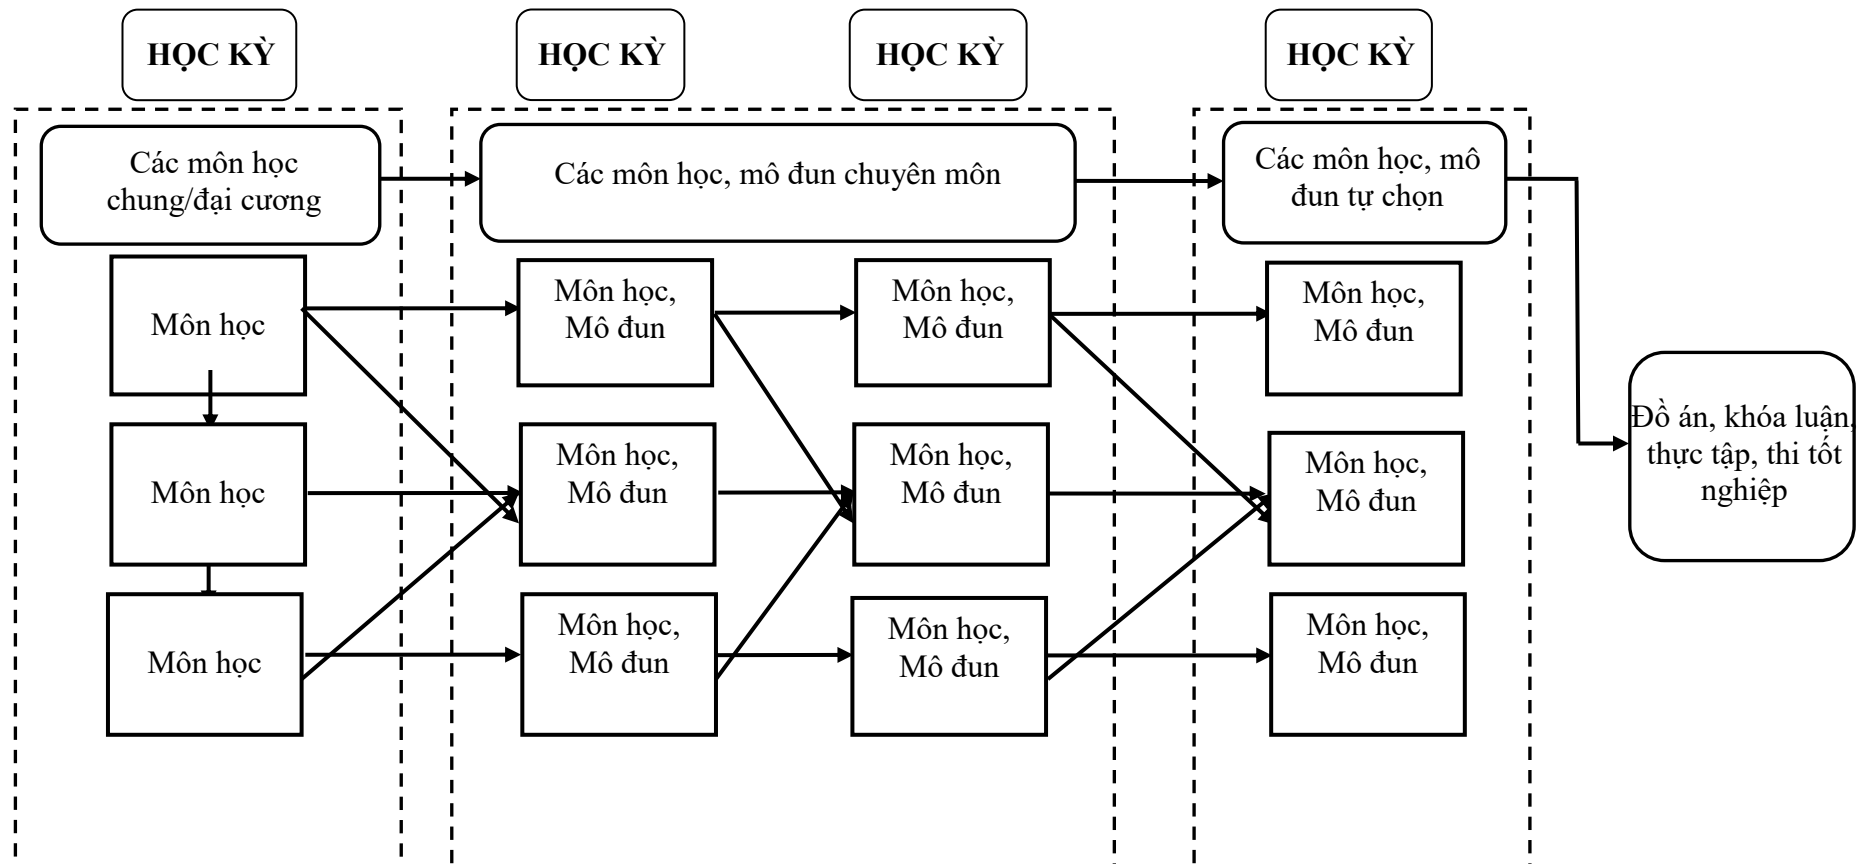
HỌC KỲ

HỌC KỲ

HỌC KỲ

HỌC KỲ

Các môn học chung/đại cương

Các môn học, mô đun chuyên môn

Các môn học, mô đun tự chọn

Môn học

Môn học, Mô đun

Môn học, Mô đun

Môn học, Mô đun

Môn học

Môn học, Mô đun

Môn học, Mô đun

Môn học, Mô đun

Đồ án, khóa luận, thực tập, thi tốt nghiệp

Môn học

Môn học, Mô đun

Môn học, Mô đun

Môn học, Mô đun